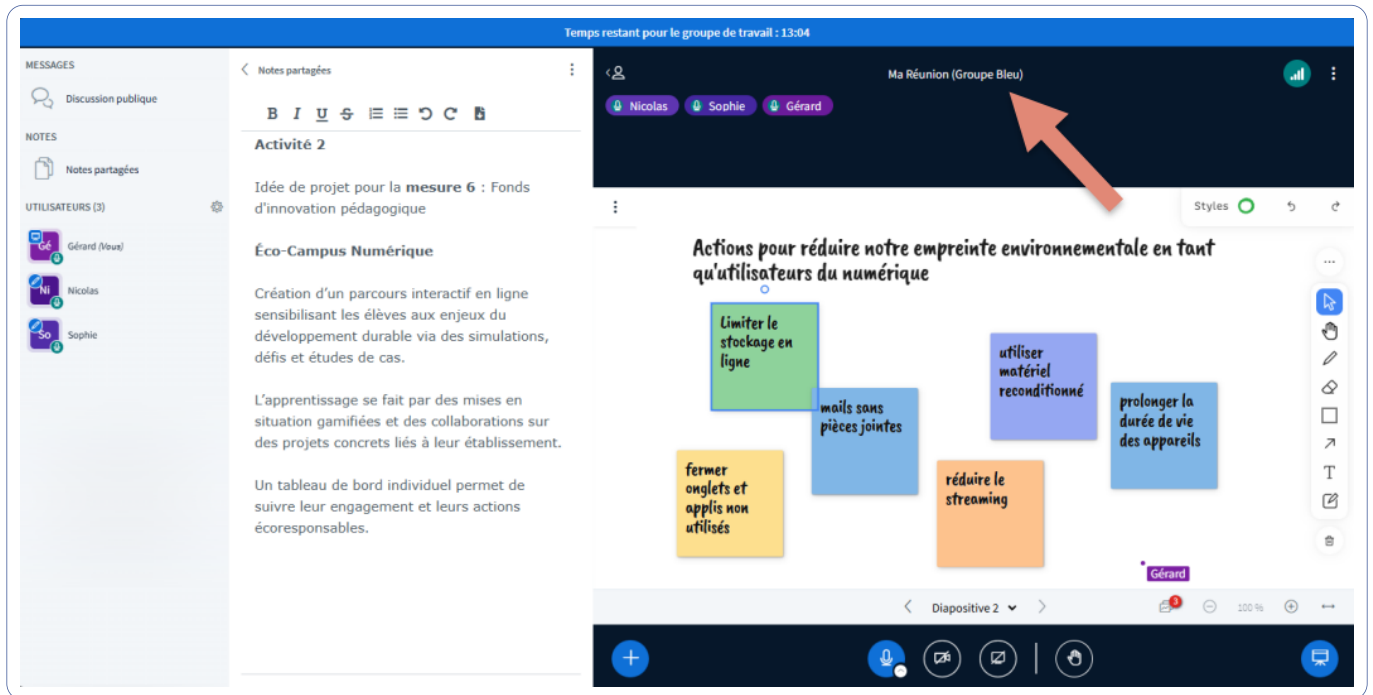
Temps restant pour le groupe de travail : 13:04

MESSAGES
Discussion publique
NOTES
Notes partagées
UTILISATEURS (3)
Gé Gérard (Vous)
Ni Nicolas
So Sophie

Notes partagées

B I U S

**Activité 2**

Idée de projet pour la **mesure 6** : Fonds d'innovation pédagogique

**Éco-Campus Numérique**

Création d'un parcours interactif en ligne sensibilisant les élèves aux enjeux du développement durable via des simulations, défis et études de cas.

L'apprentissage se fait par des mises en situation gamifiées et des collaborations sur des projets concrets liés à leur établissement.

Un tableau de bord individuel permet de suivre leur engagement et leurs actions écoresponsables.

Ma Réunion (Groupe Bleu)
Nicolas Sophie Gérard

Styles

Actions pour réduire notre empreinte environnementale en tant qu'utilisateurs du numérique

Limiter le stockage en ligne

mails sans pièces jointes

utiliser matériel reconditionné

prolonger la durée de vie des appareils

fermer onglets et applis non utilisés

réduire le streaming

Gérard

Diapositive 2
3
100 %